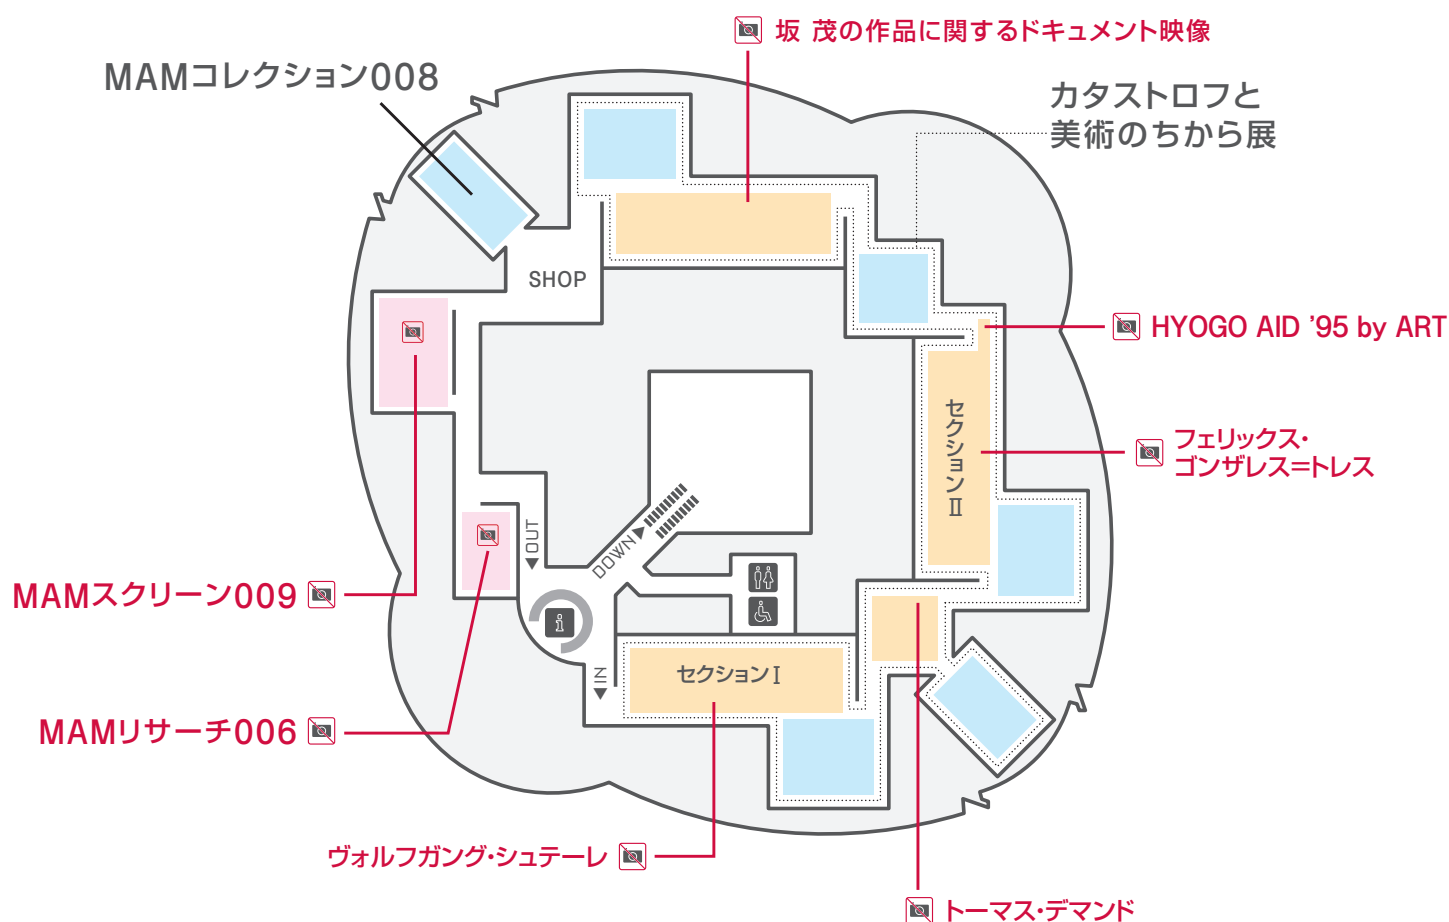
坂 茂の作品に関するドキュメント映像

MAMコレクション008

カタストロフと
美術のちから展

SHOP

HYOGO AID '95 by ART

セクションⅡ

フェリックス・
ゴンザレス=トレス

OUT

DOWN

MAMスクリーン009

IN

セクションⅠ

MAMリサーチ006

ヴォルフガング・シュテーレ

トーマス・デマンド